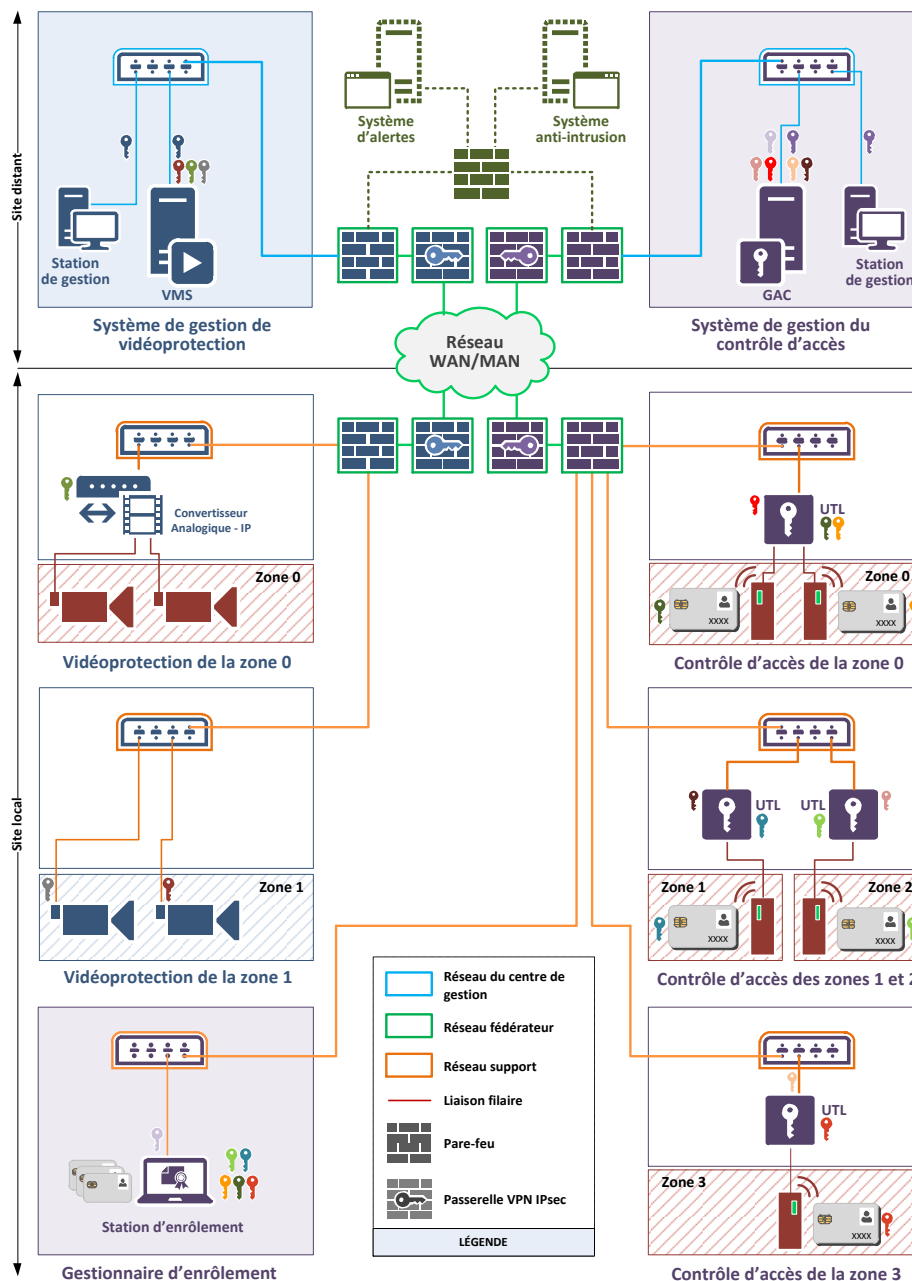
Site distant

Système d'alertes

Système anti-intrusion

Station de gestion

VMS

Système de gestion de vidéoprotection

Réseau WAN/MAN

GAC

Station de gestion

Système de gestion du contrôle d'accès

Site local

Convertisseur Analogique - IP

Zone 0

Vidéoprotection de la zone 0

UTL

Zone 0

XXXX

XXXX

Contrôle d'accès de la zone 0

Zone 1

Vidéoprotection de la zone 1

UTL

UTL

Zone 1

Zone 2

XXXX

XXXX

Contrôle d'accès des zones 1 et 2

Réseau du centre de gestion

Réseau fédérateur

Réseau support

Liaison filaire

Pare-feu

Passerelle VPN IPsec

LÉGENDE

Station d'enrôlement

Gestionnaire d'enrôlement

UTL

Zone 3

XXXX

Contrôle d'accès de la zone 3